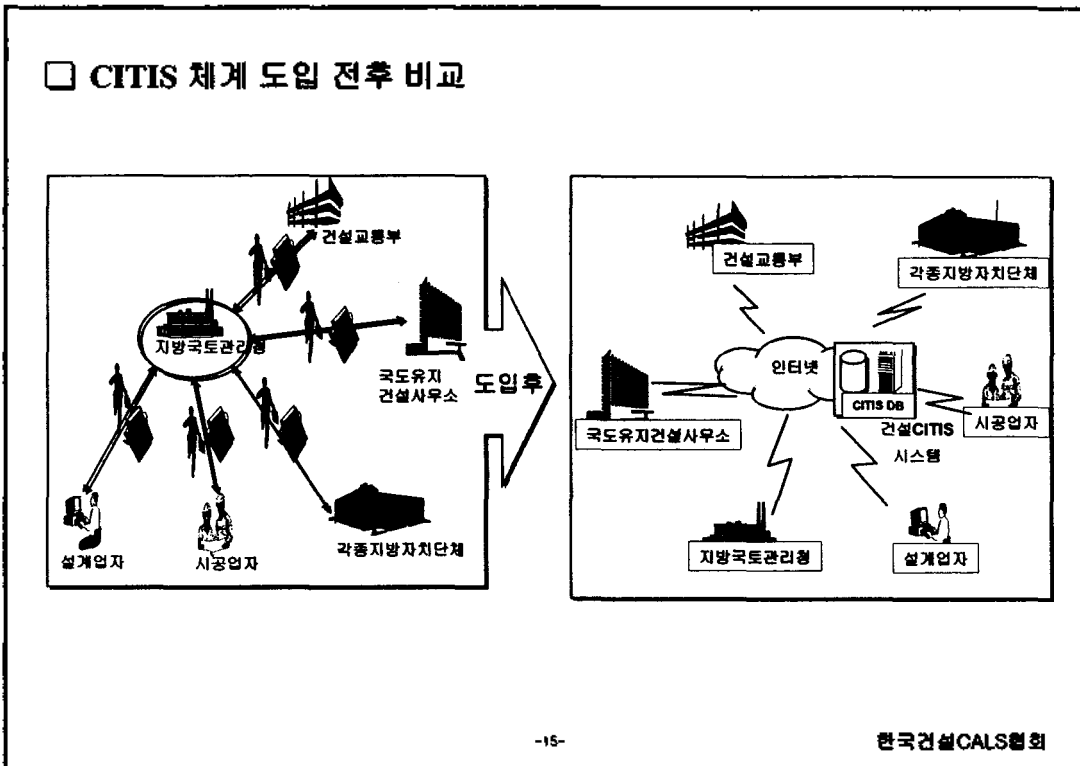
❑ CITIS 체계 도입 전후 비교

건설교통부

지방국토관리청

국도유지
건설사무소

설계업자

시공업자

각종지방자치단체

도입후

건설교통부

각종지방자치단체

인터넷

CITIS DB

국도유지건설사무소

건설CITIS
시스템

시공업자

지방국토관리청

설계업자

-15-

한국건설CALS협회